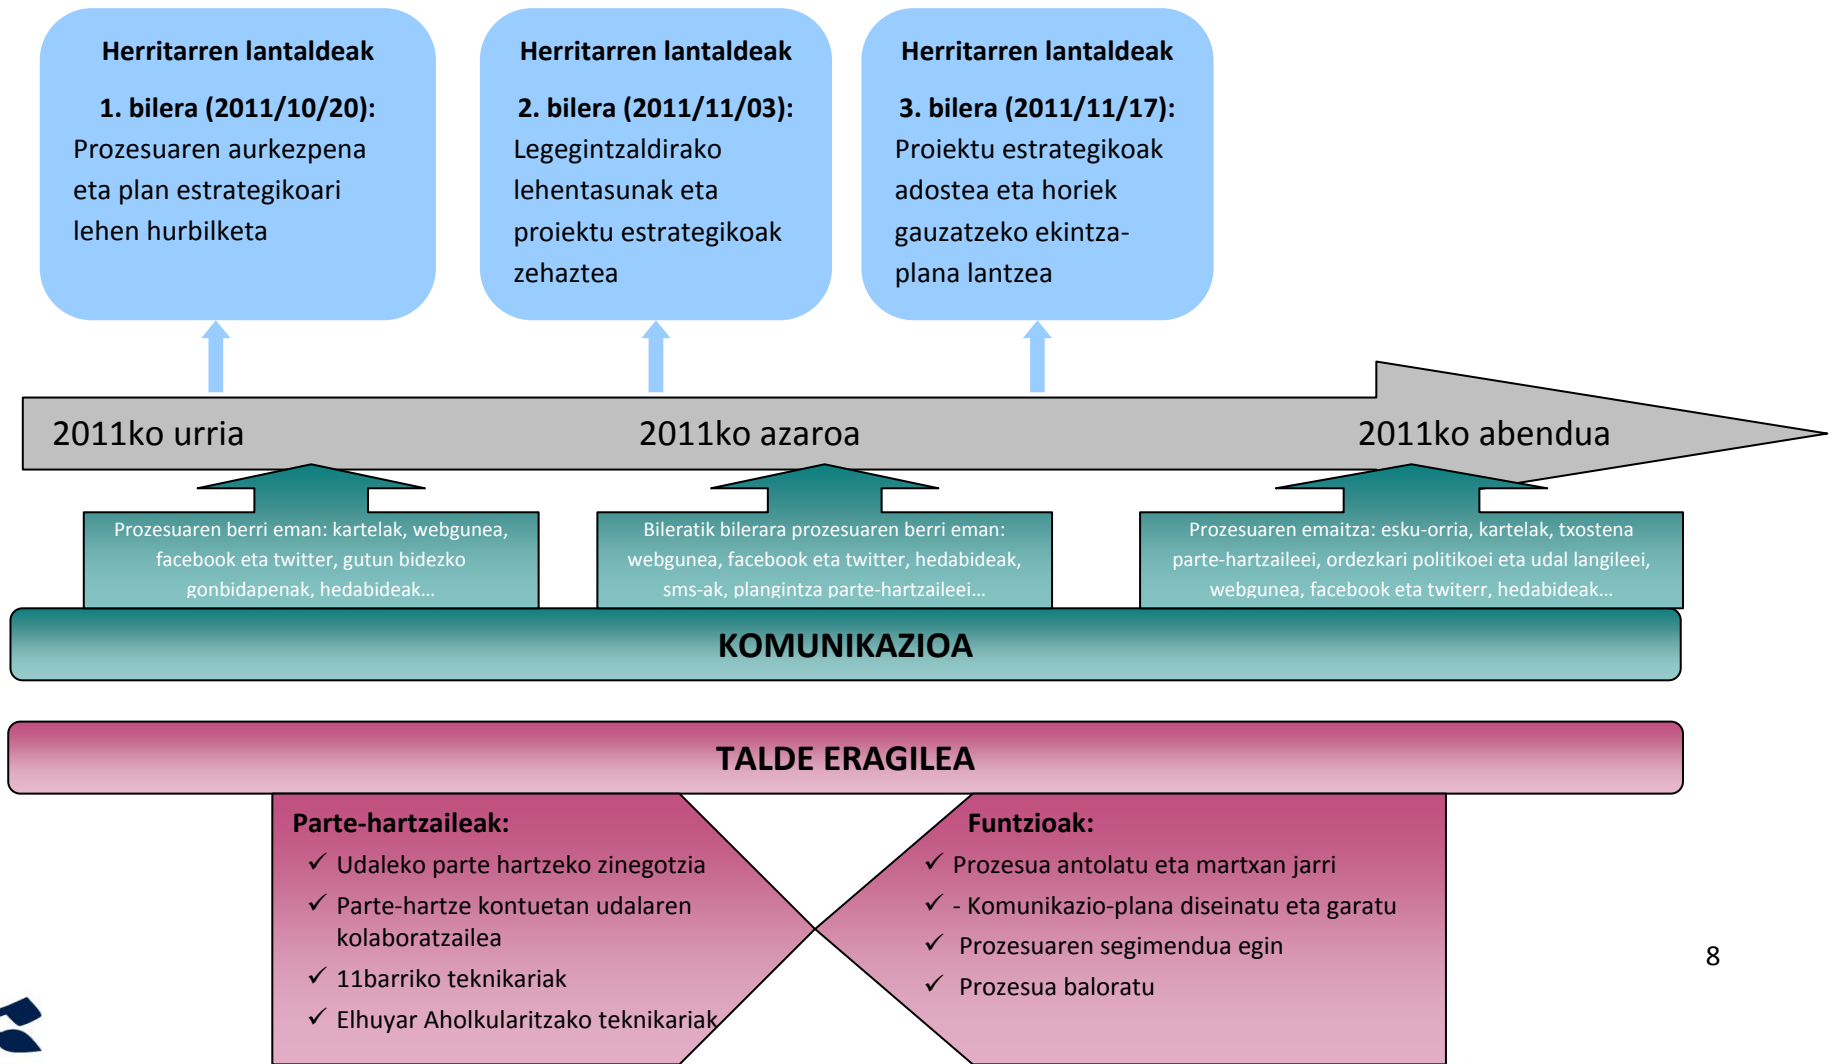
Herritarren lantaldeak

1. bilera (2011/10/20):
Prozesuaren aurkezpena eta plan estrategikoari lehen hurbilketa

Herritarren lantaldeak

2. bilera (2011/11/03):
Legegintzaldirako lehentasunak eta proiektu estrategikoak zehaztea

Herritarren lantaldeak

3. bilera (2011/11/17):
Proiektu estrategikoak adostea eta horiek gauzatzeko ekintza-plana lantzea

2011ko urria

2011ko azaroa

2011ko abendua

Prozesuaren berri eman: kartelak, webgunea, facebook eta twitter, gutun bidezko gonbidapenak, hedabideak...

Bileratik bilerara prozesuaren berri eman: webgunea, facebook eta twitter, hedabideak, sms-ak, plangintza parte-hartzaileei...

Prozesuaren emaitza: esku-orria, kartelak, txostena parte-hartzaileei, ordezkari politikoei eta udal langileei, webgunea, facebook eta twiterr, hedabideak...

KOMUNIKAZIOA

TALDE ERAGILEA

Parte-hartzaileak:
✓ Udaleko parte hartzeko zinegotzia
✓ Parte-hartze kontuetan udalaren kolaboratzailea
✓ 11barriko teknikariak
✓ Elhuyar Aholkularitzako teknikariak

Funtzioak:
✓ Prozesua antolatu eta martxan jarri
✓ - Komunikazio-plana diseinatu eta garatu
✓ Prozesuaren segimendua egin
✓ Prozesua baloratu

8